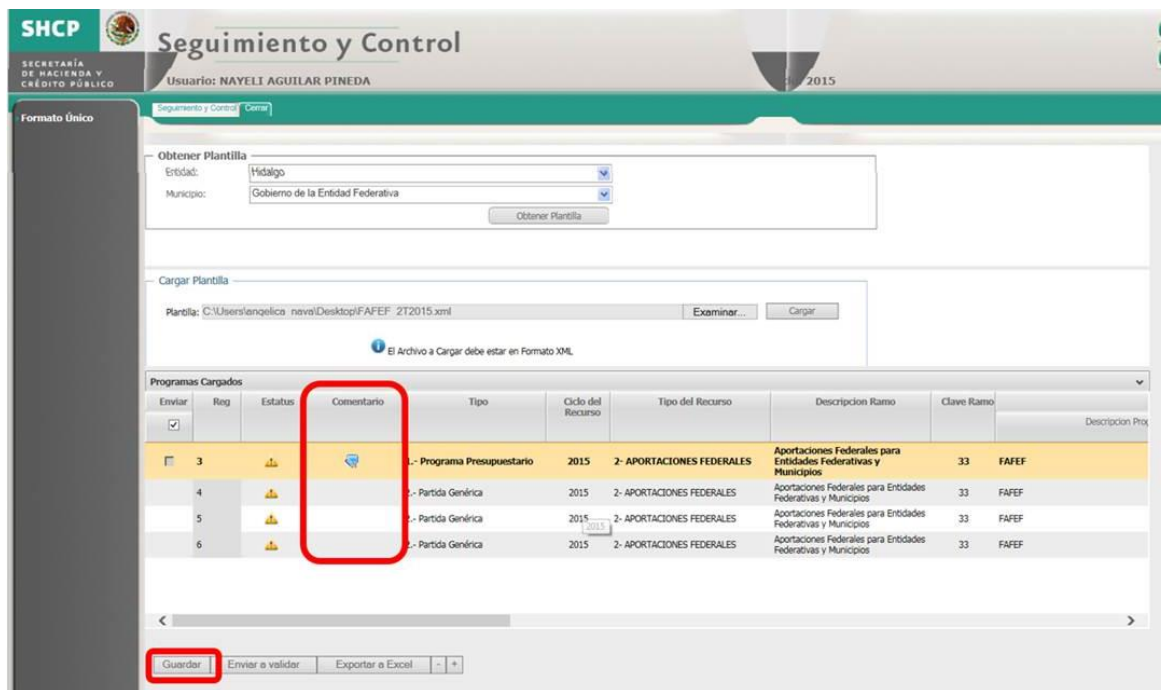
SHCP
SECRETARÍA DE HACIENDA Y CRÉDITO PÚBLICO

Seguimiento y Control
Usuario: NAYELI AGUILAR PINEDA
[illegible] 2015

Formato Único

Seguimiento y Control Cerrar

Obtener Plantilla
Entidad: Hidalgo
Municipio: Gobierno de la Entidad Federativa
Obtener Plantilla

Cargar Plantilla
Plantilla: C:\Users\angelica nava\Desktop\FAFEF 2T2015.xml Examinar... Cargar
El Archivo a Cargar debe estar en Formato XML

Programas Cargados

| Enviar | Reg | Estatus | Comentario | Tipo | Ciclo del Recurso | Tipo del Recurso | Descripcion Ramo | Clave Ramo | Descripcion Pro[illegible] |
|---|---|---|---|---|---|---|---|---|---|
| | 3 | | | 1.- Programa Presupuestario | 2015 | 2- APORTACIONES FEDERALES | Aportaciones Federales para Entidades Federativas y Municipios | 33 | FAFEF |
| | 4 | | | 2.- Partida Genérica | 2015 | 2- APORTACIONES FEDERALES | Aportaciones Federales para Entidades Federativas y Municipios | 33 | FAFEF |
| | 5 | | | 2.- Partida Genérica | 2015 | 2- APORTACIONES FEDERALES | Aportaciones Federales para Entidades Federativas y Municipios | 33 | FAFEF |
| | 6 | | | 2.- Partida Genérica | 2015 | 2- APORTACIONES FEDERALES | Aportaciones Federales para Entidades Federativas y Municipios | 33 | FAFEF |

2015

Guardar Enviar a validar Exportar a Excel - +